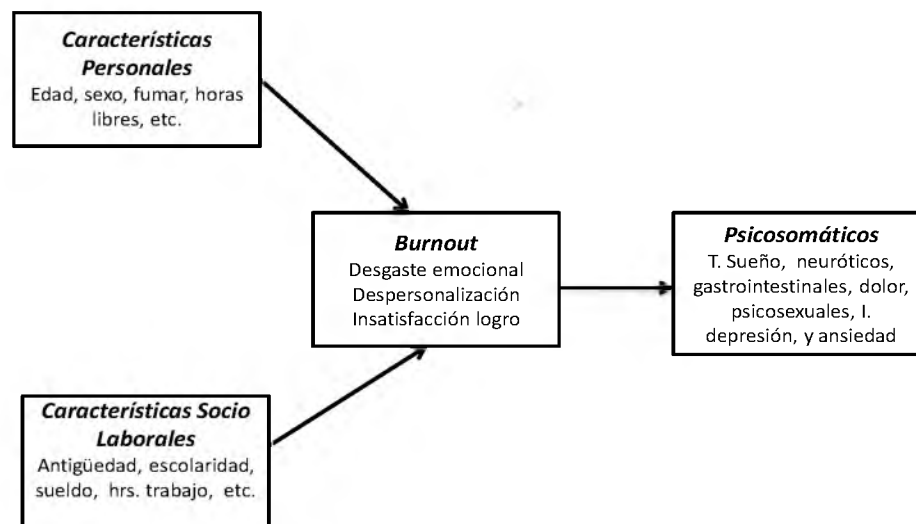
Características Personales
Edad, sexo, fumar, horas libres, etc.

Burnout
Desgaste emocional
Despersonalización
Insatisfacción logro

Psicosomáticos
T. Sueño, neuróticos, gastrointestinales, dolor, psicosexuales, I. depresión, y ansiedad

Características Socio Laborales
Antigüedad, escolaridad, sueldo, hrs. trabajo, etc.